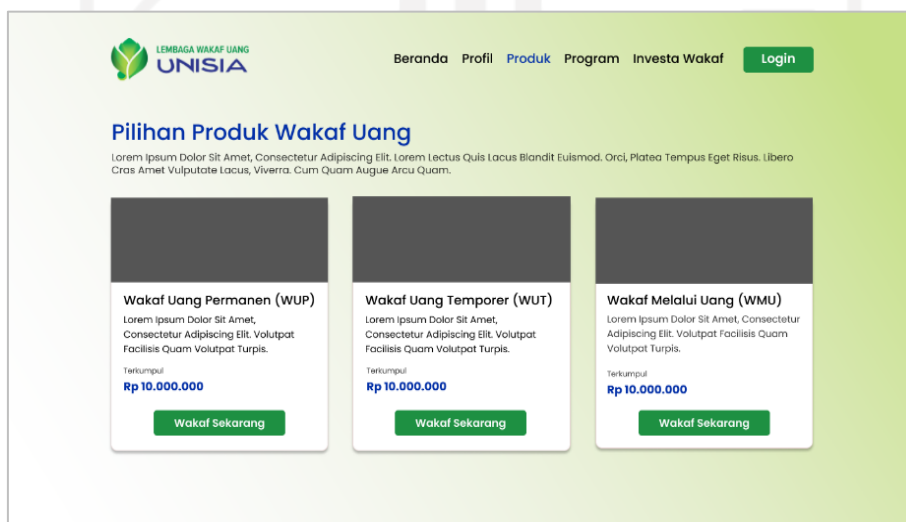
LEMBAGA WAKAF UANG
UNISIA

Beranda Profil Produk Program Investa Wakaf Login

Pilihan Produk Wakaf Uang

Lorem Ipsum Dolor Sit Amet, Consectetur Adipiscing Elit. Lorem Lectus Quis Lacus Blandit Euismod. Orci, Platea Tempus Eget Risus. Libero Cras Amet Vulputate Lacus, Viverra. Cum Quam Augue Arcu Quam.

Wakaf Uang Permanen (WUP)
Lorem Ipsum Dolor Sit Amet, Consectetur Adipiscing Elit. Volutpat Facilisis Quam Volutpat Turpis.
Terkumpul
Rp 10.000.000
Wakaf Sekarang

Wakaf Uang Temporer (WUT)
Lorem Ipsum Dolor Sit Amet, Consectetur Adipiscing Elit. Volutpat Facilisis Quam Volutpat Turpis.
Terkumpul
Rp 10.000.000
Wakaf Sekarang

Wakaf Melalui Uang (WMU)
Lorem Ipsum Dolor Sit Amet, Consectetur Adipiscing Elit. Volutpat Facilisis Quam Volutpat Turpis.
Terkumpul
Rp 10.000.000
Wakaf Sekarang